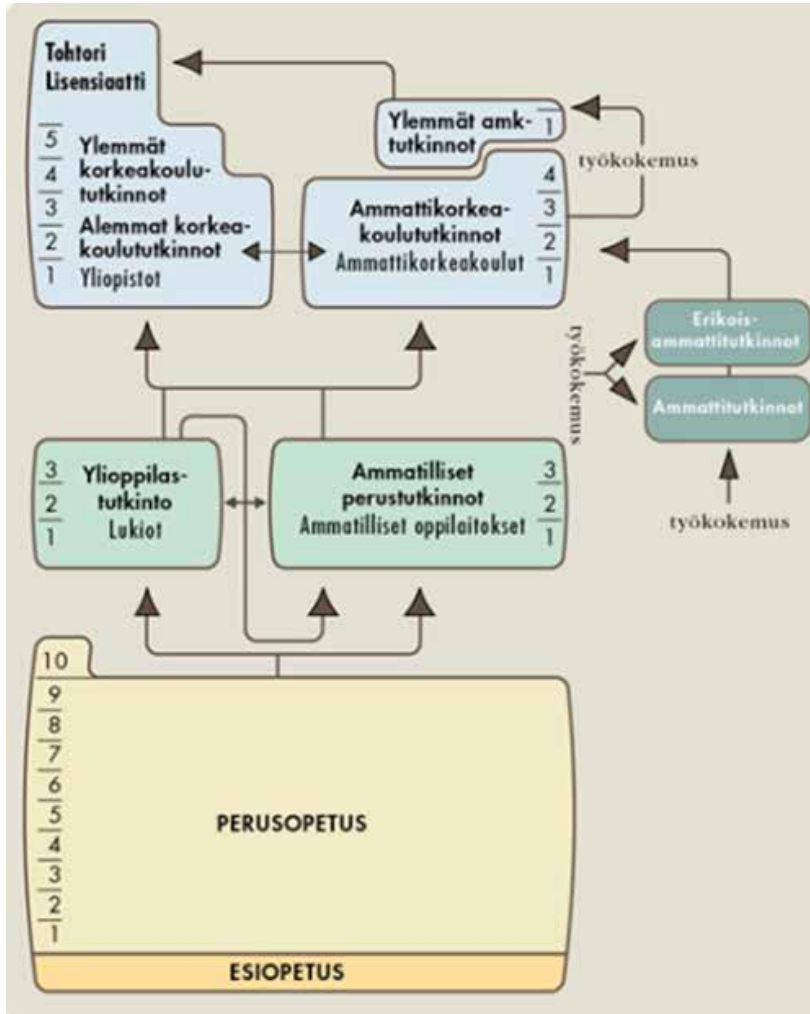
Tohtori
Lisensiaatti

5
4
Ylemmät korkeakoulututkinnot
3
2
Alemmat korkeakoulututkinnot
1
Yliopistot

Ylemmät amktutkinnot
1

työkokemus

Ammattikorkeakoulututkinnot
Ammattikorkeakoulut
4
3
2
1

työkokemus

Erikoisammattitutkinnot

Ammattitutkinnot

työkokemus

3
2
1
Ylioppilastutkinto
Lukiot

Ammatilliset perustutkinnot
Ammatilliset oppilaitokset
3
2
1

10
9
8
7
6
5
4
3
2
1
PERUSOPETUS

ESIOPETUS